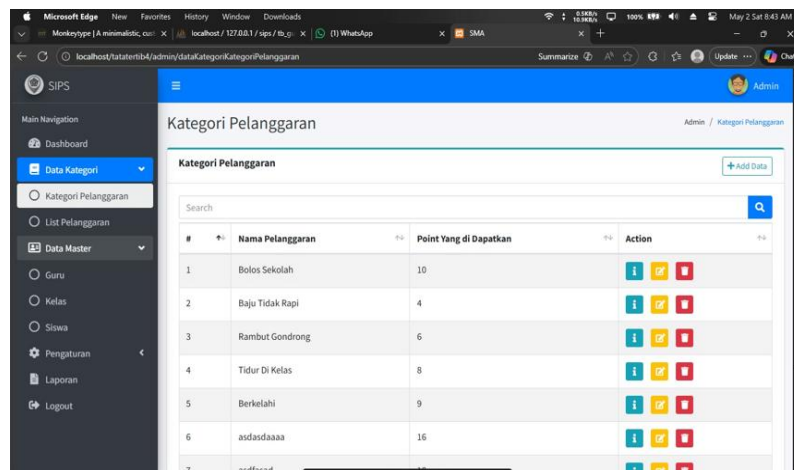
Microsoft Edge New Favorites History Window Downloads
0.5KB/s 10.9KB/s 100% May 2 Sat 8:43 AM
Monkeytype | A minimalistic, cust × localhost / 127.0.0.1 / sips / tb_g × (1) WhatsApp × SMA × +
localhost/tatatertib4/admin/dataKategoriKategoriPelanggaran
Summarize Update ··· Chat

SIPS
Admin

Main Navigation
Dashboard
Data Kategori
Kategori Pelanggaran
List Pelanggaran
Data Master
Guru
Kelas
Siswa
Pengaturan
Laporan
Logout

Kategori Pelanggaran
Admin / Kategori Pelanggaran

Kategori Pelanggaran
+Add Data

Search

| # | Nama Pelanggaran | Point Yang di Dapatkan | Action |
|---|---|---|---|
| 1 | Bolos Sekolah | 10 | |
| 2 | Baju Tidak Rapi | 4 | |
| 3 | Rambut Gondrong | 6 | |
| 4 | Tidur Di Kelas | 8 | |
| 5 | Berkelahi | 9 | |
| 6 | asdasdaaaa | 16 | |
| 7 | asdfasd | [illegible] | |